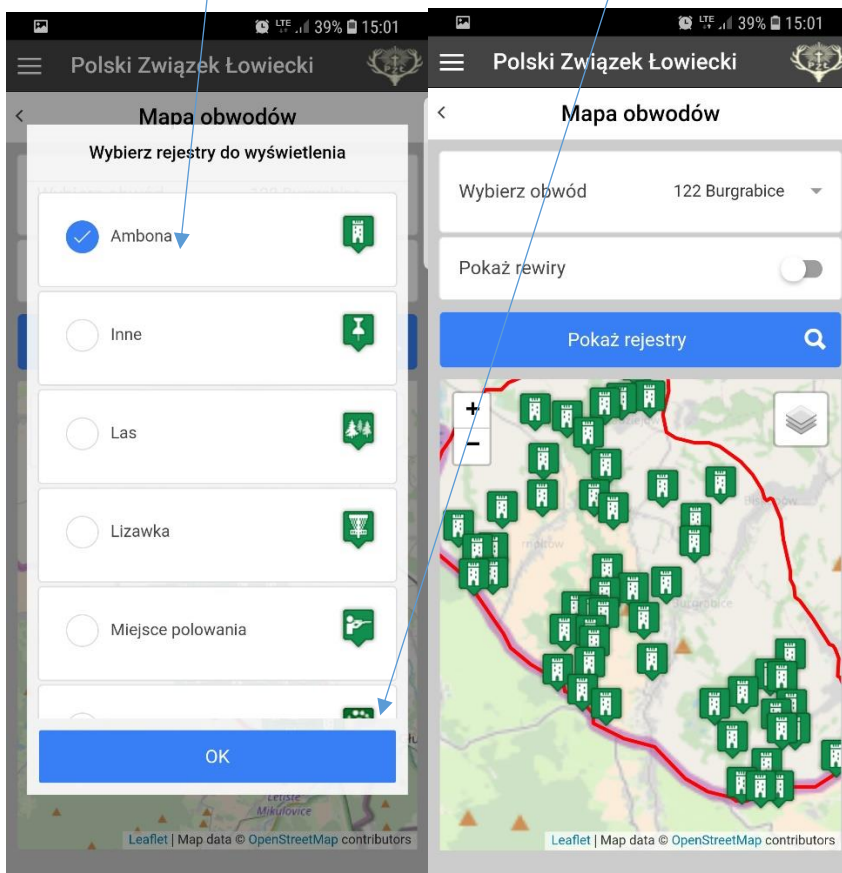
39% 15:01

Polski Związek Łowiecki

Mapa obwodów

Wybierz rejestry do wyświetlenia

Ambona

Inne

Las

Lizawka

Miejsce polowania

OK

Leaflet | Map data © OpenStreetMap contributors

39% 15:01

Polski Związek Łowiecki

Mapa obwodów

Wybierz obwód 122 Burgrabice

Pokaż rewiry

Pokaż rejestry

+

−

Leaflet | Map data © OpenStreetMap contributors